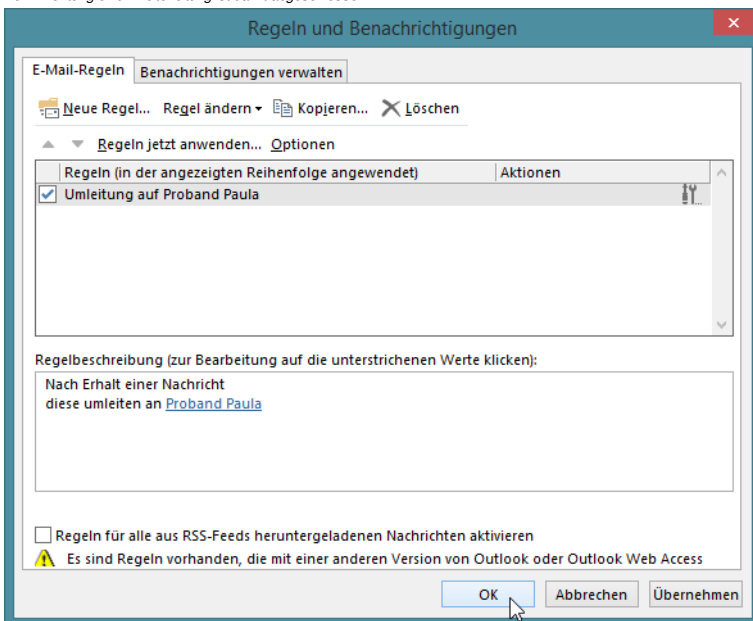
Regeln und Benachrichtigungen

E-Mail-Regeln | Benachrichtigungen verwalten

Neue Regel... Regel ändern ▾ Kopieren... Löschen

Regeln jetzt anwenden... Optionen

| Regeln (in der angezeigten Reihenfolge angewendet) | Aktionen |
|---|---|
| ☑ Umleitung auf Proband Paula | |

Regelbeschreibung (zur Bearbeitung auf die unterstrichenen Werte klicken):

Nach Erhalt einer Nachricht
diese umleiten an Proband Paula

Regeln für alle aus RSS-Feeds heruntergeladenen Nachrichten aktivieren

Es sind Regeln vorhanden, die mit einer anderen Version von Outlook oder Outlook Web Access

OK Abbrechen Übernehmen